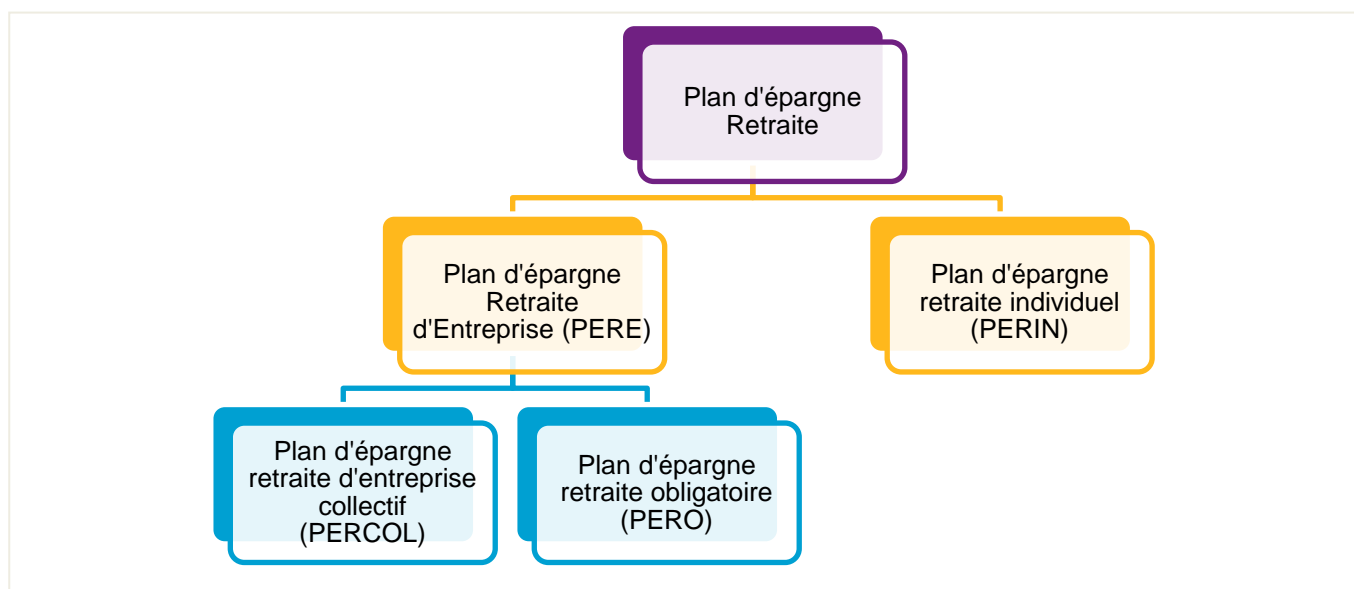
Plan d'épargne Retraite

Plan d'épargne Retraite d'Entreprise (PERE)

Plan d'épargne retraite individuel (PERIN)

Plan d'épargne retraite d'entreprise collectif (PERCOL)

Plan d'épargne retraite obligatoire (PERO)